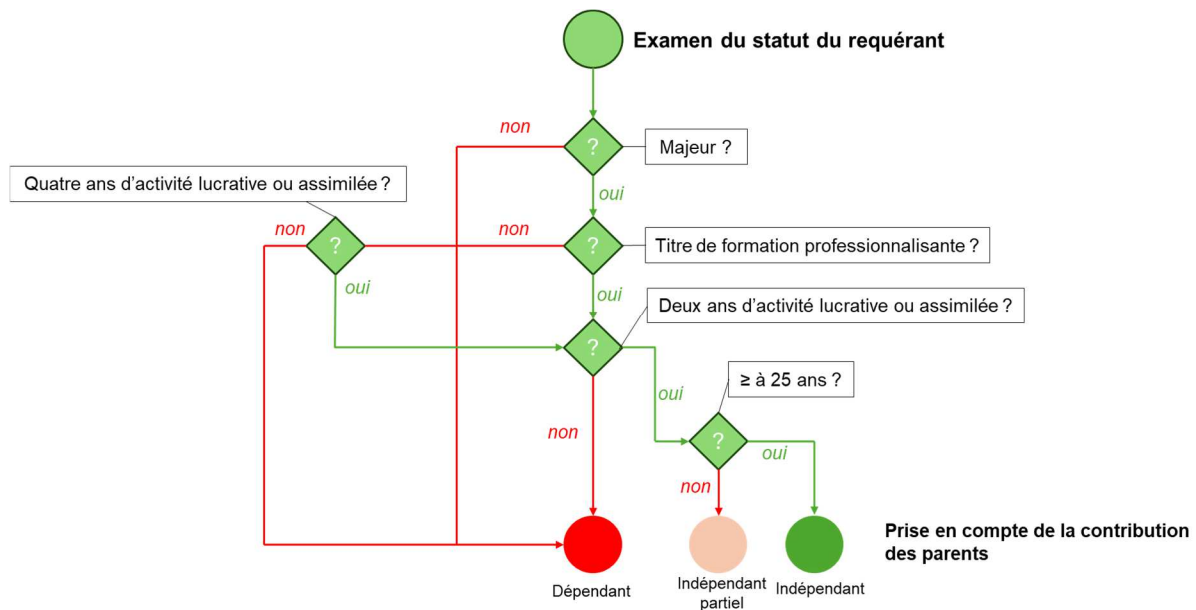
Examen du statut du requérant

non
?
Majeur ?

oui

Quatre ans d'activité lucrative ou assimilée ?

non
?
non
?
Titre de formation professionnalisante ?

oui

oui

Deux ans d'activité lucrative ou assimilée ?

?

oui

≥ à 25 ans ?

non

?

oui

non

Prise en compte de la contribution des parents

Dépendant

Indépendant partiel

Indépendant